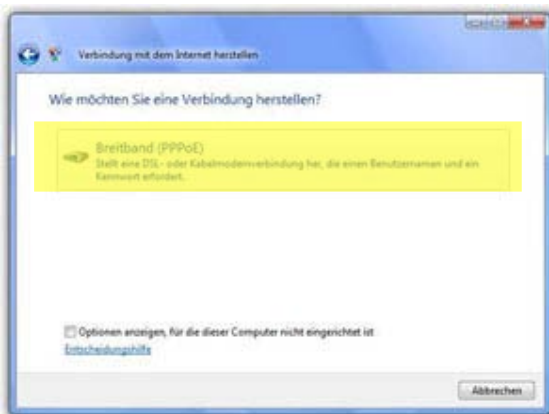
Verbindung mit dem Internet herstellen

Wie möchten Sie eine Verbindung herstellen?

Breitband (PPPoE)
Stellt eine DSL- oder Kabelmodemverbindung her, die einen Benutzernamen und ein Kennwort erfordert.

Optionen anzeigen, für die dieser Computer nicht eingerichtet ist
Entscheidungshilfe

Abbrechen